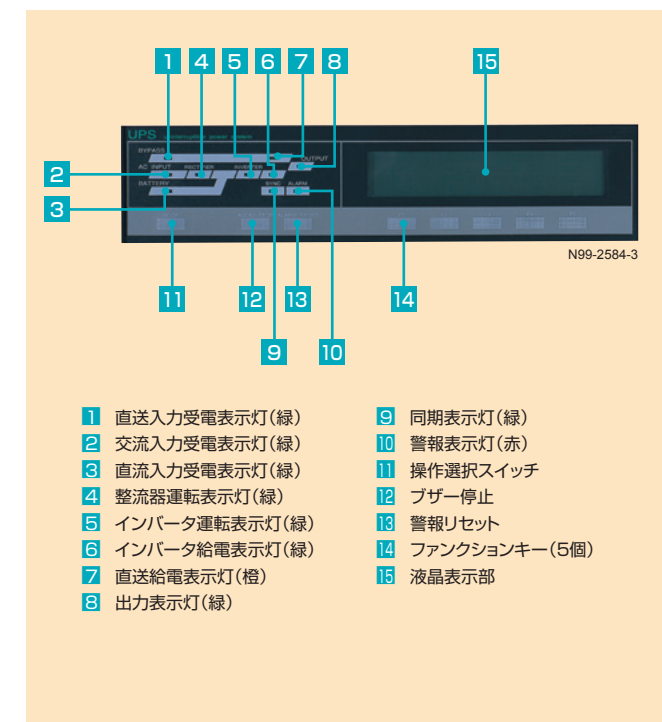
1 4 5 6 7 8 15

2

3

UPS uninterruptible power system

BYPASS

OUTPUT

AC INPUT RECTIFIER INVERTER

BATTERY

SYNC ALARM

N99-2584-3

11 12 13 14

9 10

1 直送入力受電表示灯(緑)
2 交流入力受電表示灯(緑)
3 直流入力受電表示灯(緑)
4 整流器運転表示灯(緑)
5 インバータ運転表示灯(緑)
6 インバータ給電表示灯(緑)
7 直送給電表示灯(橙)
8 出力表示灯(緑)

9 同期表示灯(緑)
10 警報表示灯(赤)
11 操作選択スイッチ
12 ブザー停止
13 警報リセット
14 ファンクションキー(5個)
15 液晶表示部